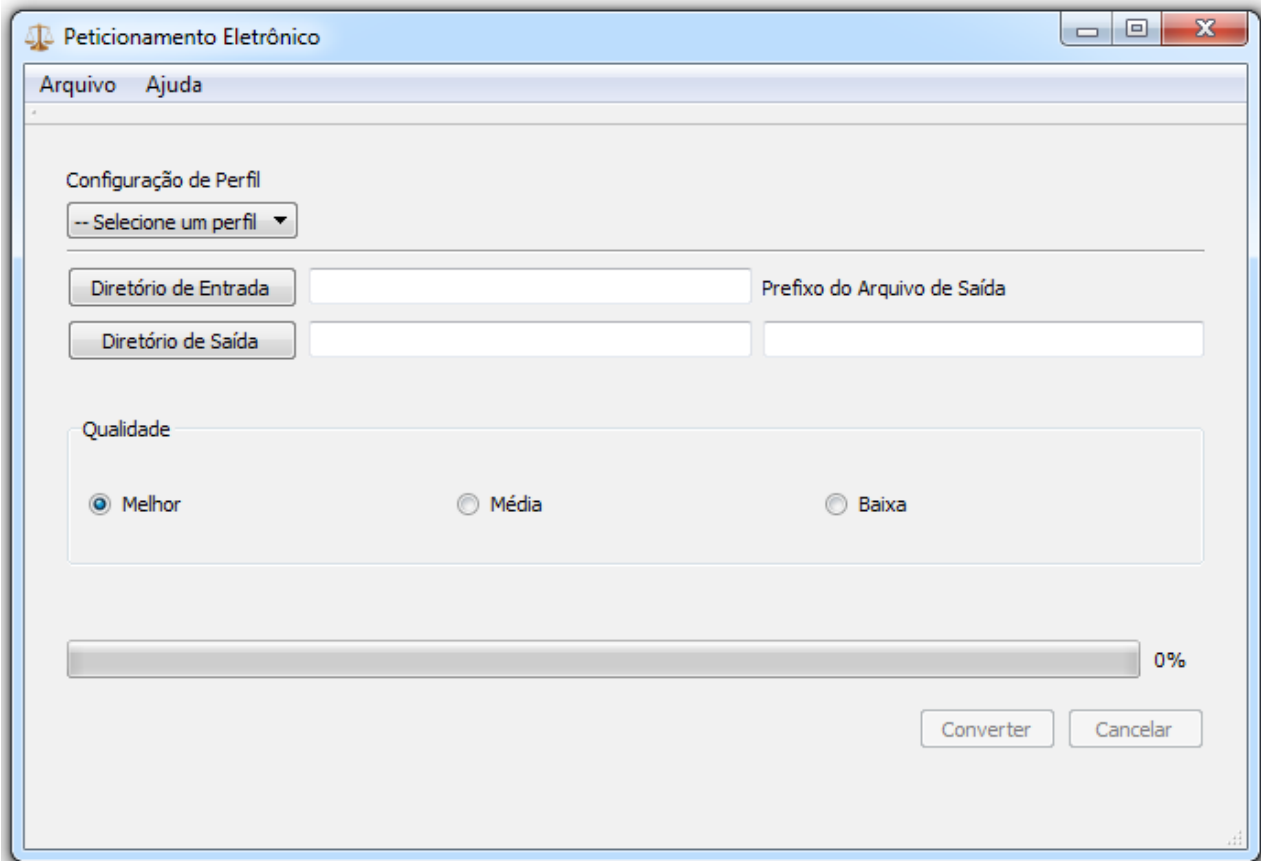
Peticionamento Eletrônico

Arquivo Ajuda

Configuração de Perfil

-- Selecione um perfil

Diretório de Entrada

Prefixo do Arquivo de Saída

Diretório de Saída

Qualidade

Melhor

Média

Baixa

0%

Converter

Cancelar